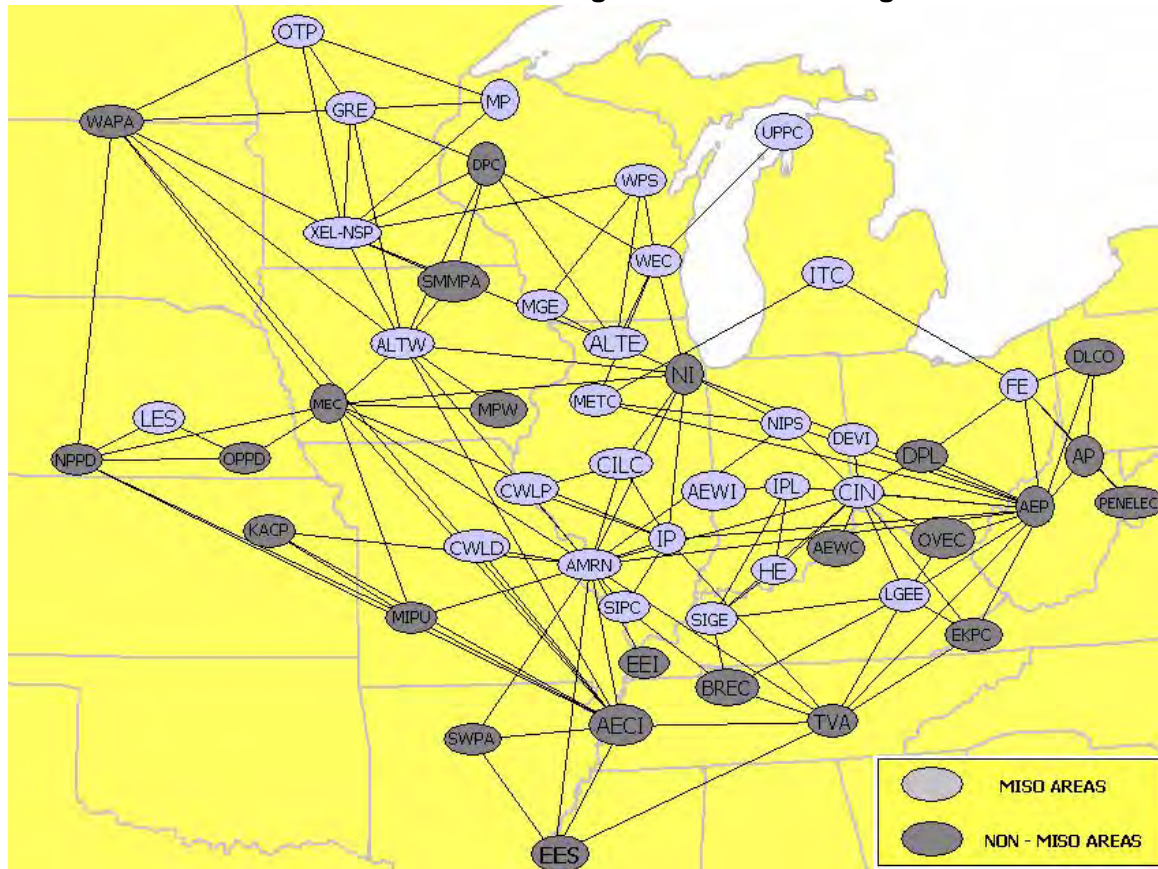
OTP
MP
GRE
WAPA
UPPC
DPC
WPS
XEL-NSP
WEC
ITC
SMMPA
MGE
ALTE
ALTW
NI
DLCO
FE
METC
MEC
MPW
LES
NIPS
DEVI
AP
DPL
NPPD
OPPD
CILC
CWLP
AEWI
IPL
CIN
AEP
PENELEC
KACP
IP
AEWC
OVEC
CWLD
AMRN
HE
SIPC
LGEE
SIGE
MIPU
EKPC
EEI
BREC
AECI
TVA
SWPA
EES
MISO AREAS
NON - MISO AREAS